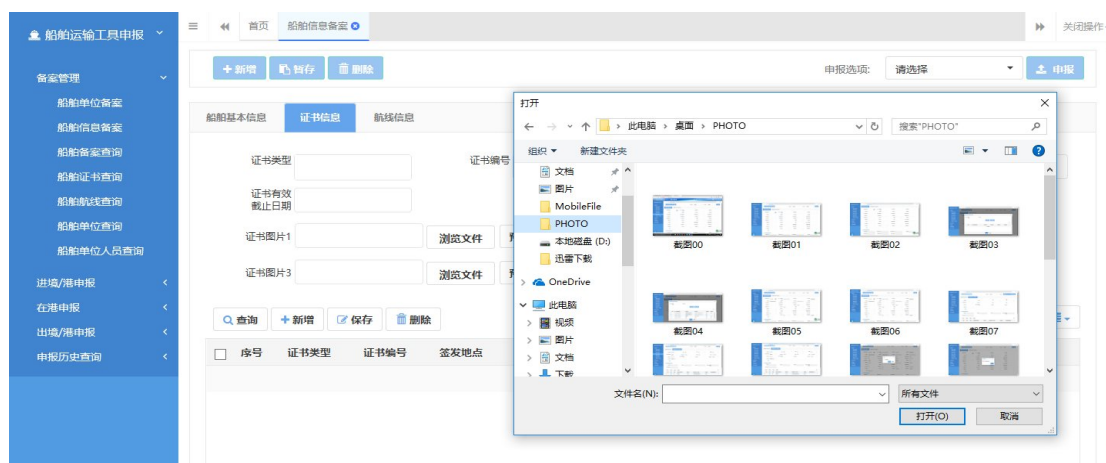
船舶运输工具申报

备案管理
船舶单位备案
船舶信息备案
船舶备案查询
船舶证书查询
船舶航线查询
船舶单位查询
船舶单位人员查询
进境/港申报
在港申报
出境/港申报
申报历史查询

首页 船舶信息备案 关闭操作

+ 新增 暂存 删除 申报选项: 请选择 申报

船舶基本信息 证书信息 航线信息

证书类型 证书编号
证书有效截止日期
证书图片1 浏览文件
证书图片3 浏览文件

查询 + 新增 保存 删除

| 序号 | 证书类型 | 证书编号 | 签发地点 |
|---|---|---|---|

打开
此电脑 > 桌面 > PHOTO
搜索"PHOTO"
组织 ▾ 新建文件夹
文档
图片
MobileFile
PHOTO
本地磁盘 (D:)
迅雷下载
OneDrive
此电脑
视频
图片
文档
下载
截图00 截图01 截图02 截图03
截图04 截图05 截图06 截图07
文件名(N): 所有文件
打开(O) 取消